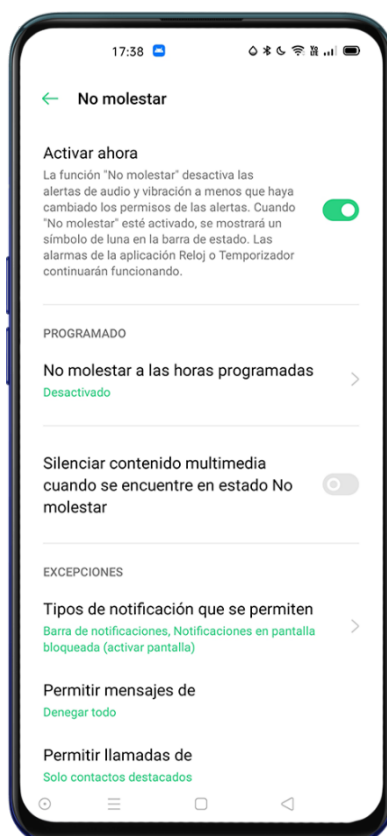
17:38

No molestar

Activar ahora

La función "No molestar" desactiva las alertas de audio y vibración a menos que haya cambiado los permisos de las alertas. Cuando "No molestar" esté activado, se mostrará un símbolo de luna en la barra de estado. Las alarmas de la aplicación Reloj o Temporizador continuarán funcionando.

PROGRAMADO

No molestar a las horas programadas
Desactivado

Silenciar contenido multimedia cuando se encuentre en estado No molestar

EXCEPCIONES

Tipos de notificación que se permiten
Barra de notificaciones, Notificaciones en pantalla bloqueada (activar pantalla)

Permitir mensajes de
Denegar todo

Permitir llamadas de
Solo contactos destacados